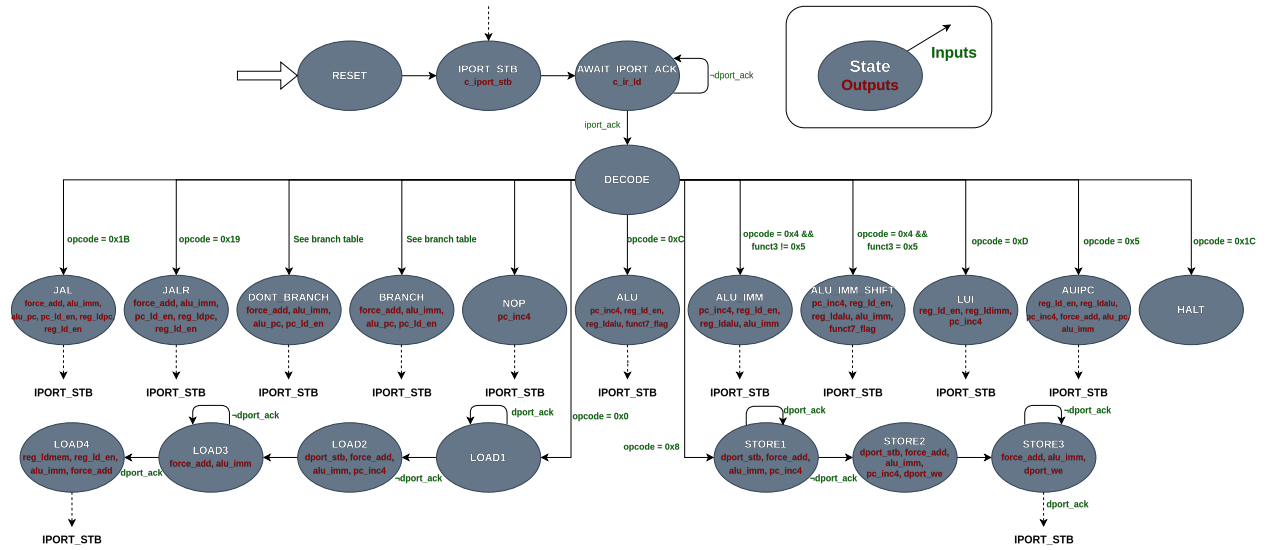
State
Outputs
Inputs

RESET

IPORT_STB
c_iport_stb

AWAIT_IPORT_ACK
c_ir_ld

¬dport_ack

iport_ack

DECODE

opcode = 0x1B
opcode = 0x19
See branch table
See branch table
opcode = 0xC
opcode = 0x4 && funct3 != 0x5
opcode = 0x4 && funct3 = 0x5
opcode = 0xD
opcode = 0x5
opcode = 0x1C

JAL
force_add, alu_imm, alu_pc, pc_ld_en, reg_ldpc reg_ld_en

JALR
force_add, alu_imm, pc_ld_en, reg_ldpc, reg_ld_en

DONT_BRANCH
force_add, alu_imm, alu_pc, pc_ld_en

BRANCH
force_add, alu_imm, alu_pc, pc_ld_en

NOP
pc_inc4

ALU
pc_inc4, reg_ld_en, reg_ldalu, funct7_flag

ALU_IMM
pc_inc4, reg_ld_en, reg_ldalu, alu_imm

ALU_IMM_SHIFT
pc_inc4, reg_ld_en, reg_ldalu, alu_imm, funct7_flag

LUI
reg_ld_en, reg_ldimm, pc_inc4

AUIPC
reg_ld_en, reg_ldalu, pc_inc4, force_add, alu_pc, alu_imm

HALT

IPORT_STB
IPORT_STB
IPORT_STB
IPORT_STB
IPORT_STB
IPORT_STB
IPORT_STB
IPORT_STB
IPORT_STB
IPORT_STB

opcode = 0x0
opcode = 0x8

LOAD4
reg_ldmem, reg_ld_en, alu_imm, force_add

¬dport_ack

LOAD3
force_add, alu_imm

dport_ack

LOAD2
dport_stb, force_add, alu_imm, pc_inc4

¬dport_ack

dport_ack

LOAD1

IPORT_STB

dport_ack

STORE1
dport_stb, force_add, alu_imm, pc_inc4

¬dport_ack

STORE2
dport_stb, force_add, alu_imm, pc_inc4, dport_we

¬dport_ack

STORE3
force_add, alu_imm, dport_we

dport_ack

IPORT_STB